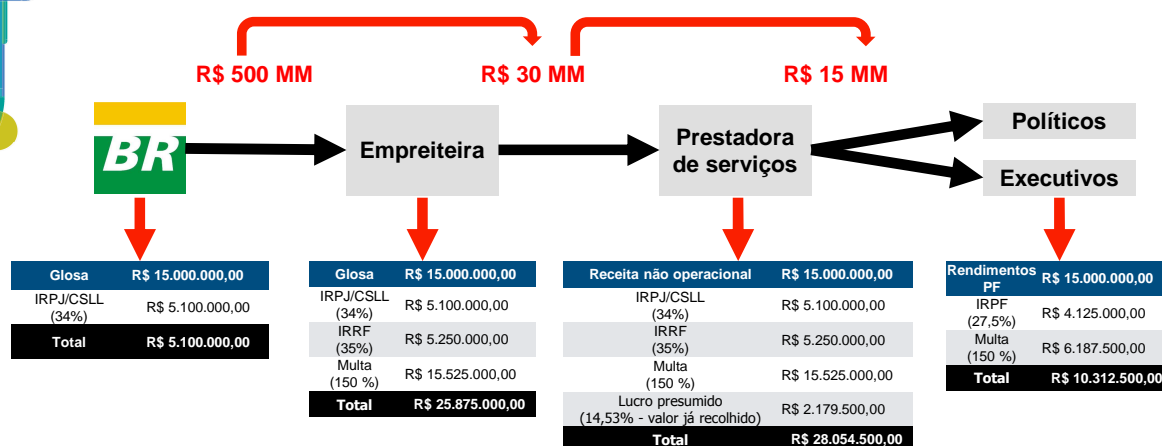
R$ 500 MM

R$ 30 MM

R$ 15 MM

BR

Empreiteira

Prestadora de serviços

Políticos

Executivos

| Glosa | R$ 15.000.000,00 |
|---|---|
| IRPJ/CSLL (34%) | R$ 5.100.000,00 |
| Total | R$ 5.100.000,00 |

| Glosa | R$ 15.000.000,00 |
|---|---|
| IRPJ/CSLL (34%) | R$ 5.100.000,00 |
| IRRF (35%) | R$ 5.250.000,00 |
| Multa (150 %) | R$ 15.525.000,00 |
| Total | R$ 25.875.000,00 |

| Receita não operacional | R$ 15.000.000,00 |
|---|---|
| IRPJ/CSLL (34%) | R$ 5.100.000,00 |
| IRRF (35%) | R$ 5.250.000,00 |
| Multa (150 %) | R$ 15.525.000,00 |
| Lucro presumido (14,53% - valor já recolhido) | R$ 2.179.500,00 |
| Total | R$ 28.054.500,00 |

| Rendimentos PF | R$ 15.000.000,00 |
|---|---|
| IRPF (27,5%) | R$ 4.125.000,00 |
| Multa (150 %) | R$ 6.187.500,00 |
| Total | R$ 10.312.500,00 |